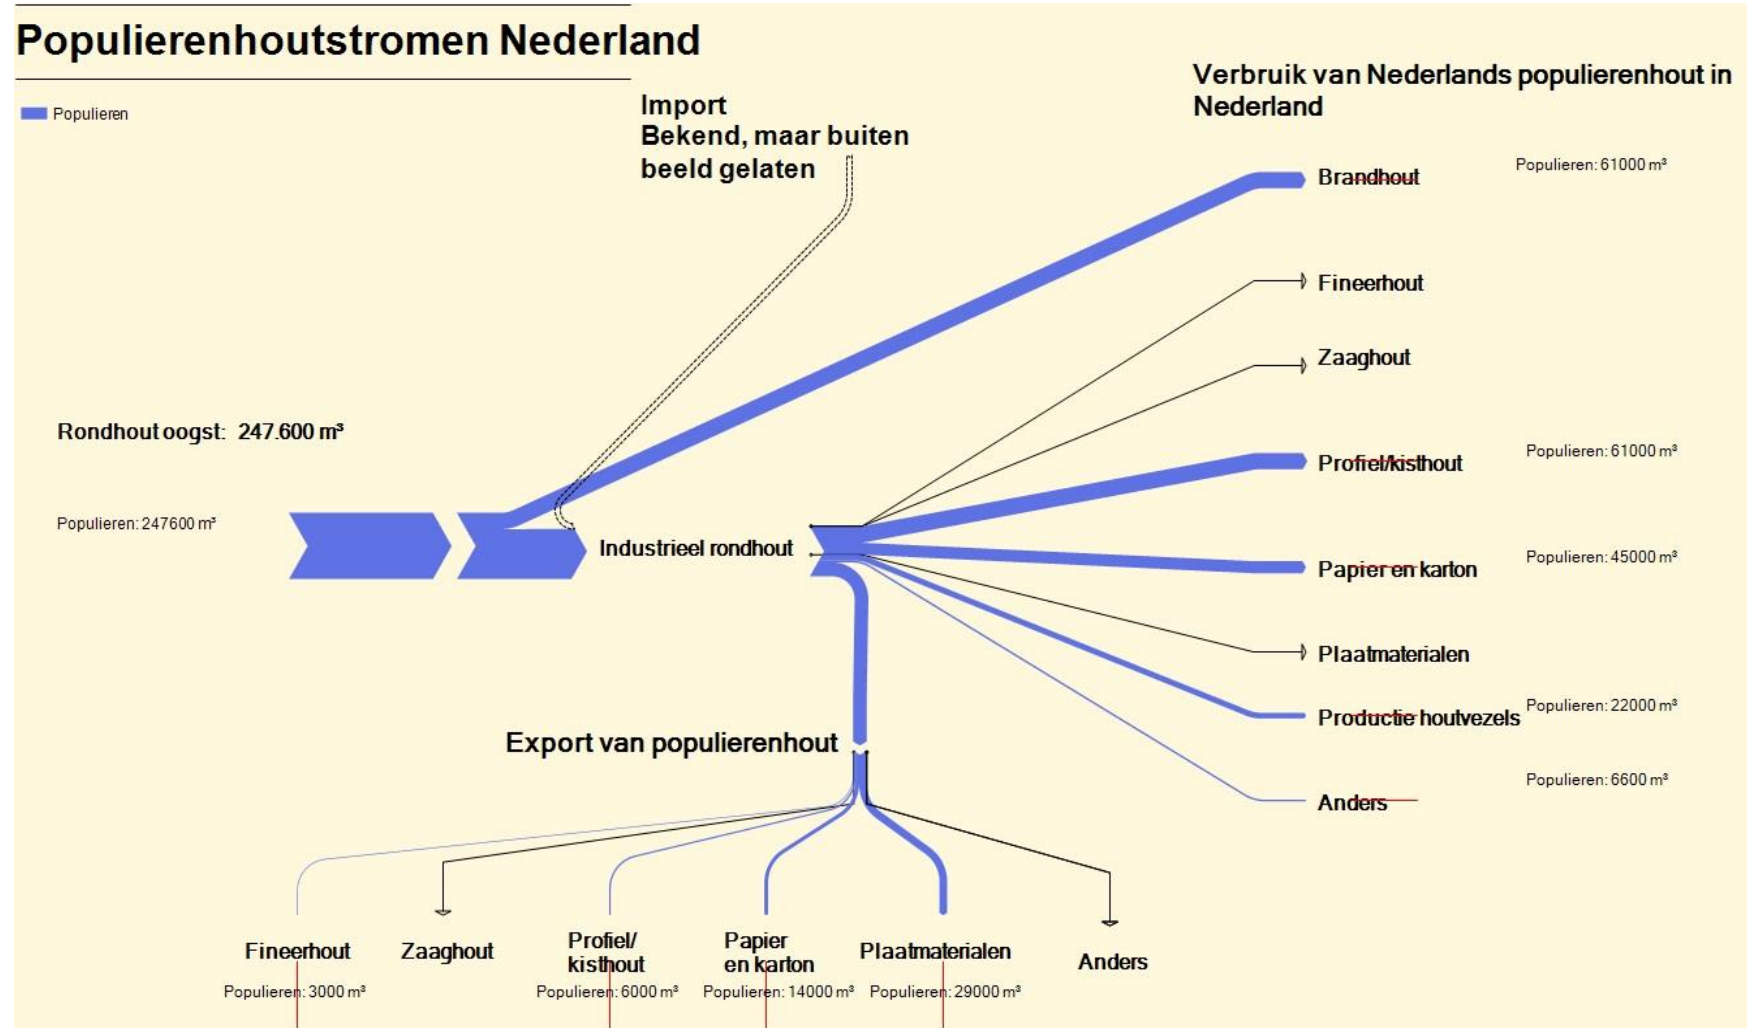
Populierenhoutstromen Nederland

Populieren

Import
Bekend, maar buiten beeld gelaten

Verbruik van Nederlands populierenhout in Nederland

Brandhout
Populieren: 61000 m³

Fineerhout

Zaaghout

Rondhout oogst: 247.600 m³

Populieren: 247600 m³

Profiel/kisthout
Populieren: 61000 m³

Industrieel rondhout

Papier en karton
Populieren: 45000 m³

Plaatmaterialen

Productie houtvezels
Populieren: 22000 m³

Export van populierenhout

Anders
Populieren: 6600 m³

Fineerhout
Populieren: 3000 m³

Zaaghout

Profiel/ kisthout
Populieren: 6000 m³

Papier en karton
Populieren: 14000 m³

Plaatmaterialen
Populieren: 29000 m³

Anders